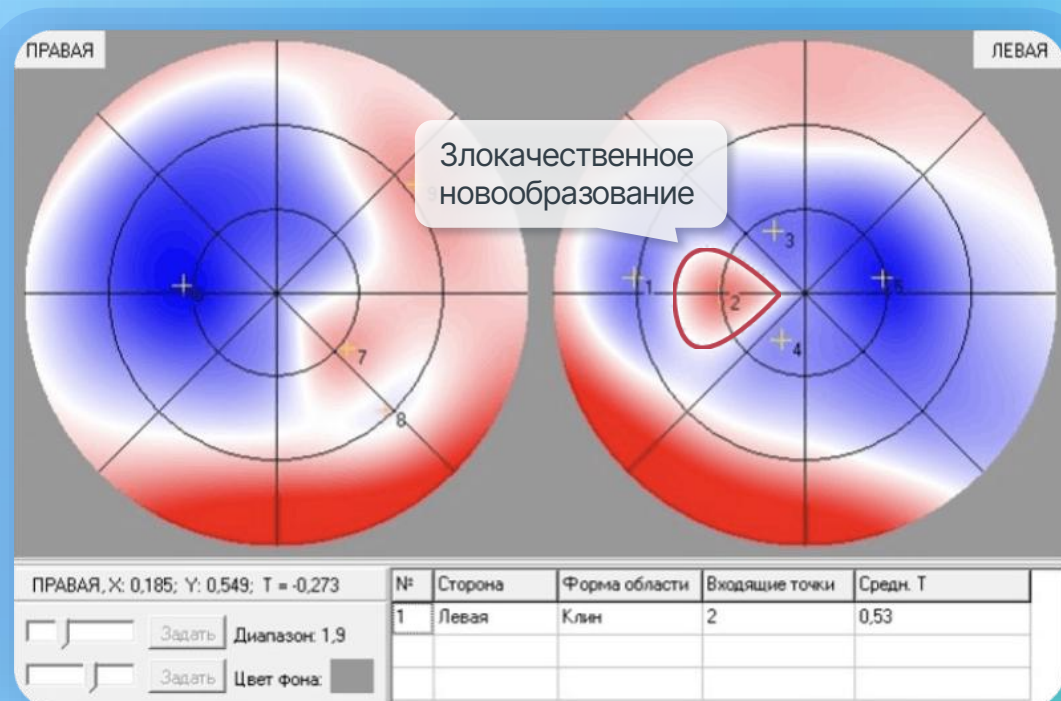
ПРАВАЯ

ЛЕВАЯ

Злокачественное новообразование

9

6

7

8

3

1

2

5

4

ПРАВАЯ, X: 0,185; Y: 0,549; T = -0,273

Задать Диапазон: 1,9

Задать Цвет фона:

| № | Сторона | Форма области | Входящие точки | Средн. T |
|---|---|---|---|---|
| 1 | Левая | Клин | 2 | 0,53 |
| | | | | |
| | | | | |